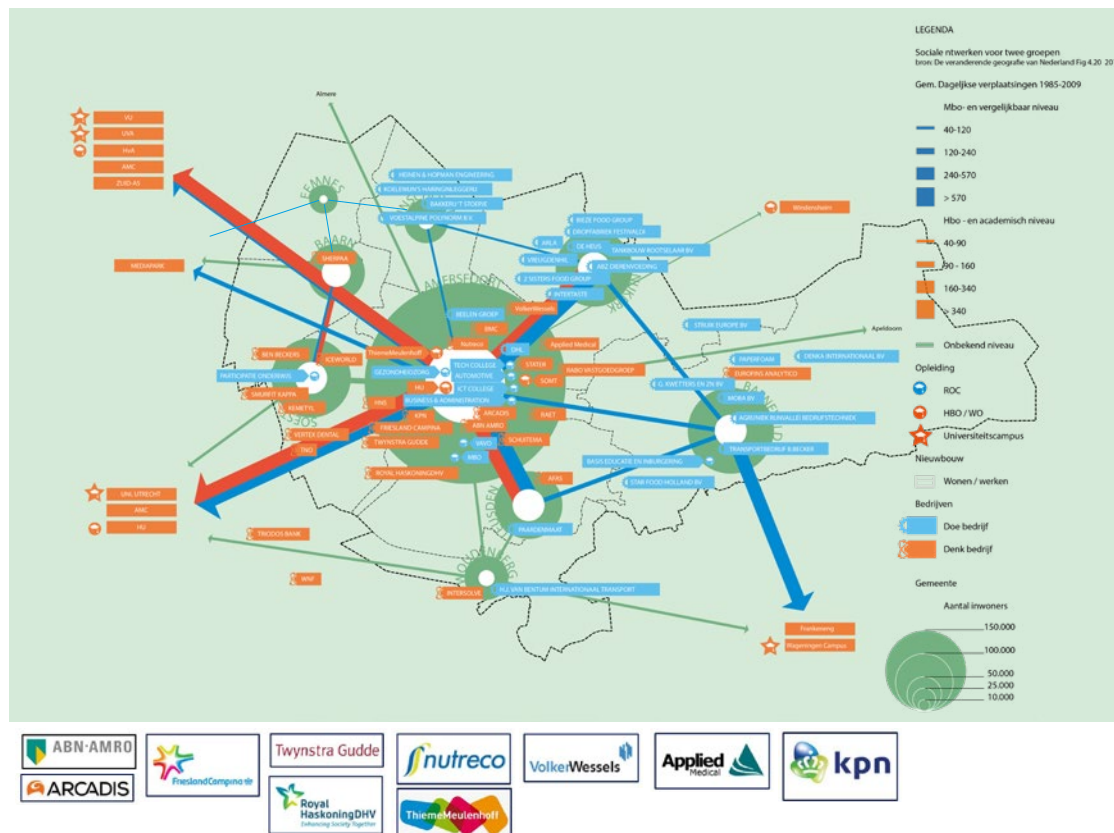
LEGENDA

Sociale ntwerken voor twee groepen
bron: De veranderende geografie van Nederland Fig 4.20 20

Gem. Dagelijkse verplaatsingen 1985-2009

Mbo- en vergelijkbaar niveau
40-120
120-240
240-570
> 570

Hbo - en academisch niveau
40-90
90 - 160
160-340
> 340

Onbekend niveau

Opleiding
ROC
HBO / WO
Universiteitscampus

Nieuwbouw
Wonen / werken

Bedrijven
Doe bedrijf
Denk bedrijf

Gemeente
Aantal inwoners
150.000
100.000
50.000
25.000
10.000

Almere
VU
UVA
HvA
AMC
ZUID-AS
MEDIAPARK
FEMNES
BAARN
SHERPAA
HEINEN & HOPMAN ENGINEERING
KOELEWIJN'S HARINGINLEGGERIJ
BAKKERIJ 'T STOEPJE
VOESTALPINE POLYNORM B.V.
BIEZE FOOD GROUP
DROPFABRIEK FESTIVALIS
ARLA
OE HEUS
VREUGDENHIL
TANKBOUW ROOTSELAAR BV
ARZ DIERENVOEDING
2 SISTERS FOOD GROUP
INTERTASTE
Windesheim
AMERSFOORT
BEELEN GROEP
VolkerWessels
BMC
Nutreco
Applied Medical
ThiemeMeulenhoff
DHL
TECH COLLEGE
AUTOMOTIVE
ICT COLLEGE
BUSINESS & ADMINISTRATION
GEZONDHEIDSZORG
STATER
SOMT
RABO VASTGOEDGROEP
HU
HNS
KPN
ARCADIS
FRIESLAND CAMPINA
ABN AMRO
RAET
TWYNSTRA GUDDE
SKVO
SCHUITEMA
IMBO
ROYAL HASKONINGDHV
BEN BECKERS
ICEWORLD
PARTICIPATIE ONDERWIJS
SMURFIT KAPPA
REMETYL
VERTEX DENTAL
TNO
STRUIK EUROPE BV
Apeldoorn
PAPERFOAM
DENKA INTERNATIONAAL BV
EUROFINS ANALYTICO
G. KWETTERS EN ZN BV
MOBA BV
AGRUNEK RUWALLEI BEDRIJFSTECHNIEK
TRANSPORTBEDRIJF B.BECKER
BASIS EDUCATIE EN INBURGERING
STAR FOOD HOLLAND BV
ARXS
PAARDENMARKT
LEUSDEN
UNI. UTRECHT
AMC
HU
TRIODOS BANK
WNF
INTERSOLVE
H.J. VAN BENTUM INTERNATIONAAL TRANSPORT
Frankenweg
Wageningen Campus

ABN·AMRO
ARCADIS
FrieslandCampina
Twynstra Gudde
Royal HaskoningDHV Enhancing Society Together
nutreco
ThiemeMeulenhoff
VolkerWessels
Applied Medical
kpn